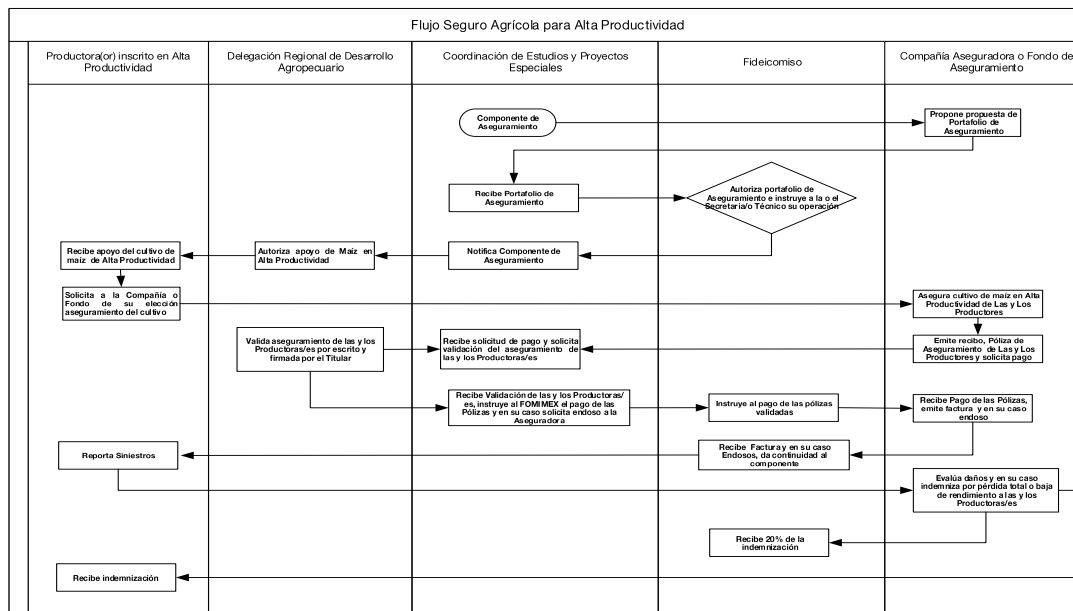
Flujo Seguro Agrícola para Alta Productividad

Productora(or) inscrito en Alta Productividad

Delegación Regional de Desarrollo Agropecuario

Coordinación de Estudios y Proyectos Especiales

Fideicomiso

Compañía Aseguradora o Fondo de Aseguramiento

Componente de Aseguramiento

Propone propuesta de Portafolio de Aseguramiento

Recibe Portafolio de Aseguramiento

Autoriza portafolio de Aseguramiento e instruye a la o el Secretaria/o Técnico su operación

Recibe apoyo del cultivo de maíz de Alta Productividad

Autoriza apoyo de Maíz en Alta Productividad

Notifica Componente de Aseguramiento

Solicita a la Compañía o Fondo de su elección aseguramiento del cultivo

Asegura cultivo de maíz en Alta Productividad de Las y Los Productores

Valida aseguramiento de las y los Productoras/es por escrito y firmada por el Titular

Recibe solicitud de pago y solicita validación del aseguramiento de las y los Productoras/es

Emite recibo, Póliza de Aseguramiento de Las y Los Productores y solicita pago

Recibe Validación de las y los Productoras/es, instruye al FOMIMEX el pago de las Pólizas y en su caso solicita endoso a la Aseguradora

Instruye al pago de las pólizas validadas

Recibe Pago de las Pólizas, emite factura y en su caso endoso

Reporta Siniestros

Recibe Factura y en su caso Endosos, da continuidad al componente

Evalúa daños y en su caso indemniza por pérdida total o baja de rendimiento a las y los Productoras/es

Recibe 20% de la indemnización

Recibe indemnización